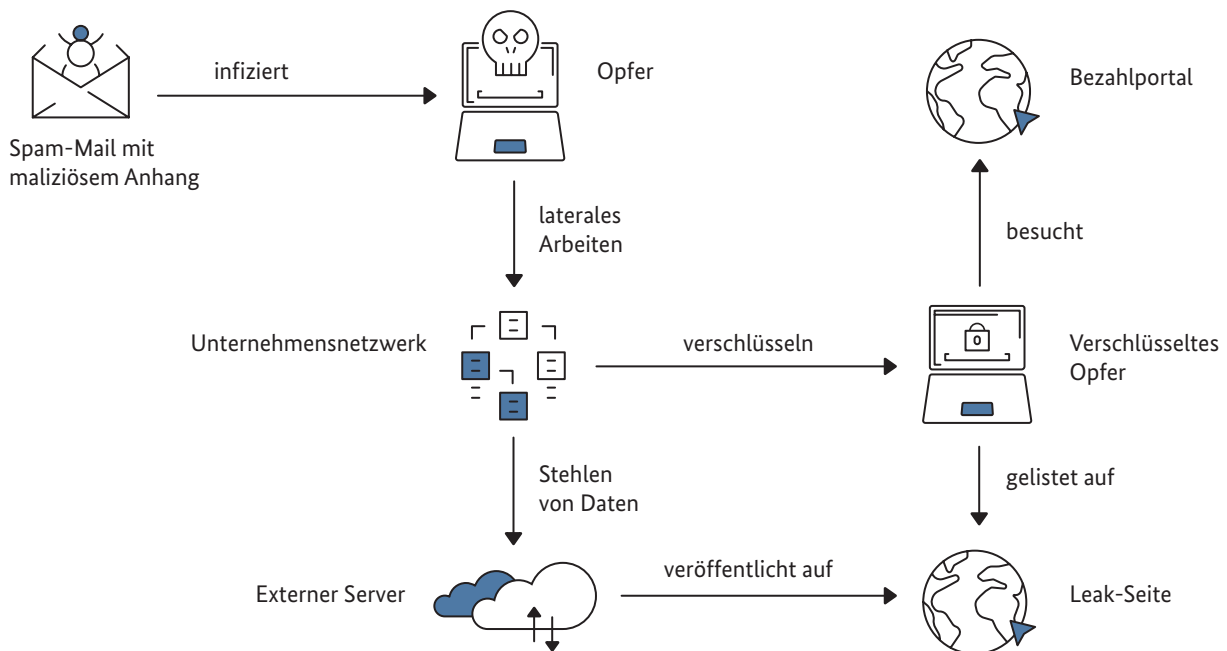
infiziert

Opfer

Bezahlportal

Spam-Mail mit maliziösem Anhang

laterales Arbeiten

besucht

Unternehmensnetzwerk

verschlüsseln

Verschlüsseltes Opfer

Stehlen von Daten

gelistet auf

Externer Server

veröffentlicht auf

Leak-Seite